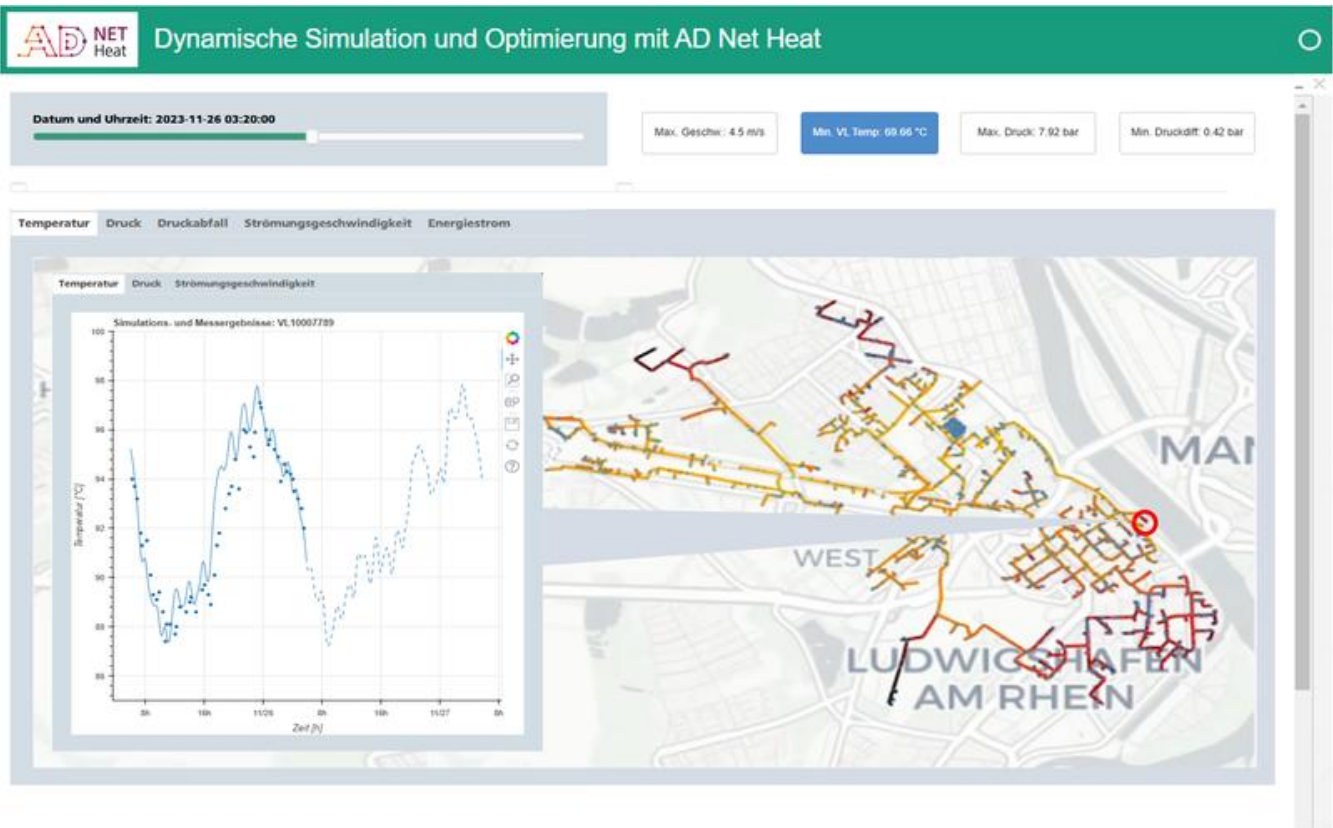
AD NET Heat

Dynamische Simulation und Optimierung mit AD Net Heat

Datum und Uhrzeit: 2023-11-26 03:20:00

Max. Geschw.: 4.5 m/s

Min. VL Temp: 69.66 °C

Max. Druck: 7.92 bar

Min. Druckdiff: 0.42 bar

Temperatur Druck Druckabfall Strömungsgeschwindigkeit Energiestrom

Temperatur Druck Strömungsgeschwindigkeit

Simulations- und Messergebnisse: VL10007789

100
98
96
94
92
90
88
86

Temperatur [°C]

8h 16h 11/26 8h 16h 11/27 8h

Zeit [h]

MAN

WEST

LUDWIGSHAFEN AM RHEIN